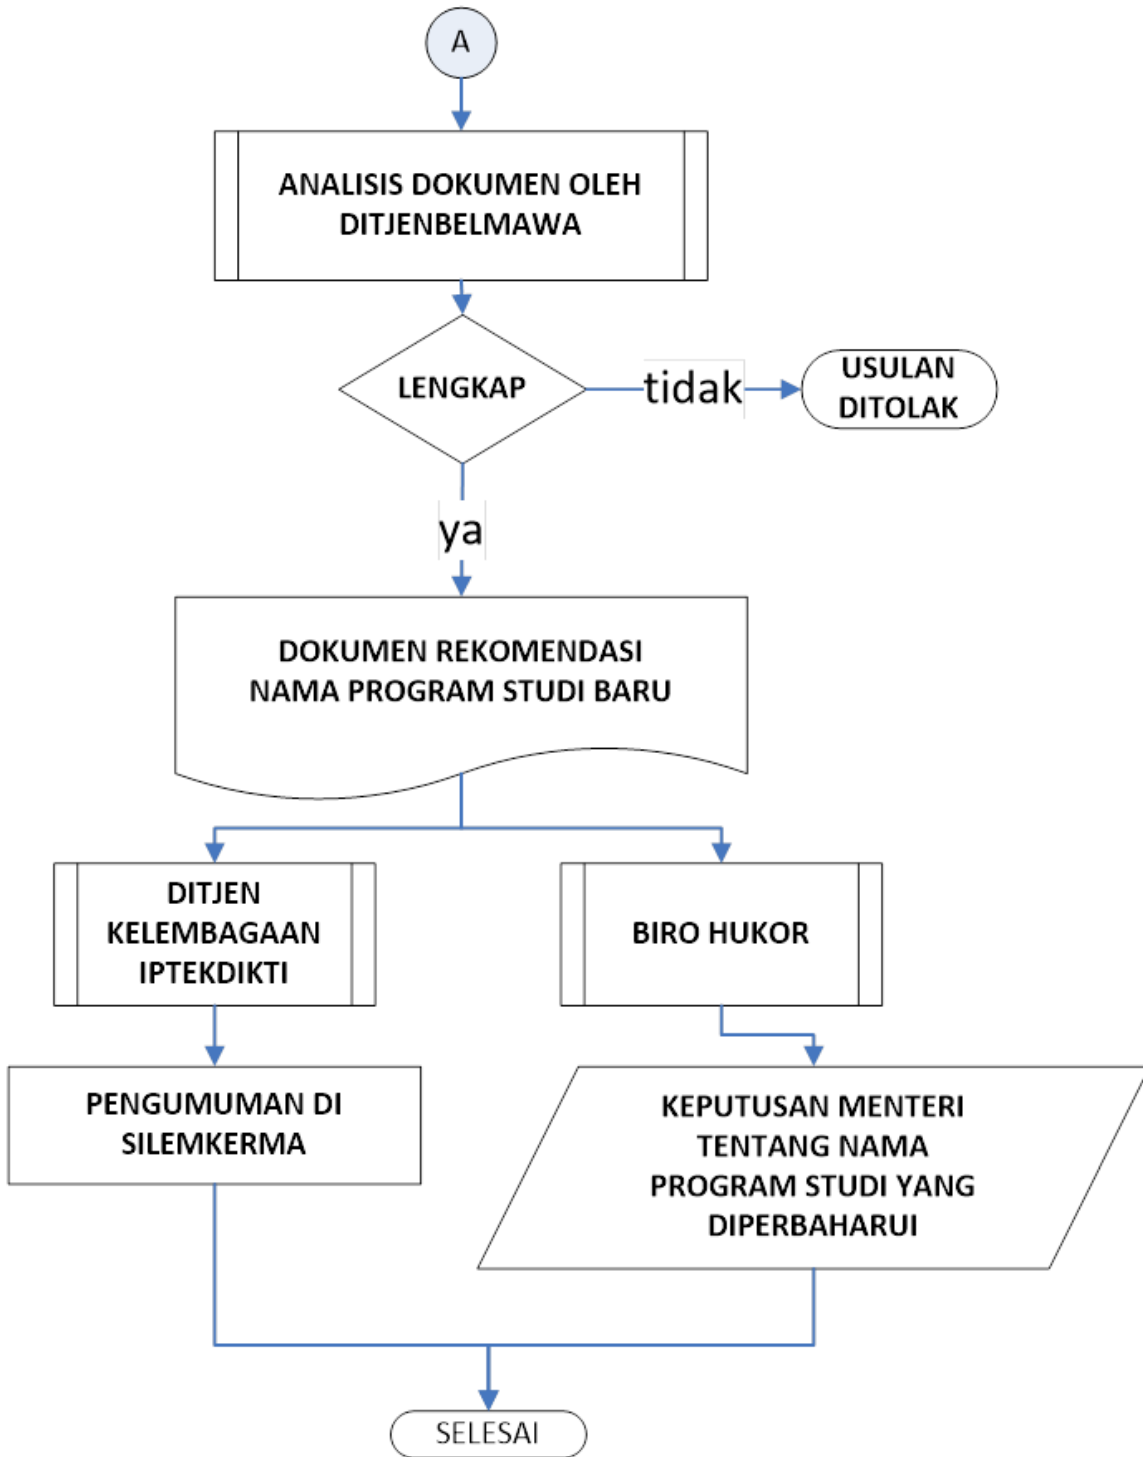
A

ANALISIS DOKUMEN OLEH DITJENBELMAWA

LENGKAP

tidak

USULAN DITOLAK

ya

DOKUMEN REKOMENDASI NAMA PROGRAM STUDI BARU

DITJEN KELEMBAGAAN IPTEKDIKTI

BIRO HUKOR

PENGUMUMAN DI SILEMKERMA

KEPUTUSAN MENTERI TENTANG NAMA PROGRAM STUDI YANG DIPERBAHARUI

SELESAI